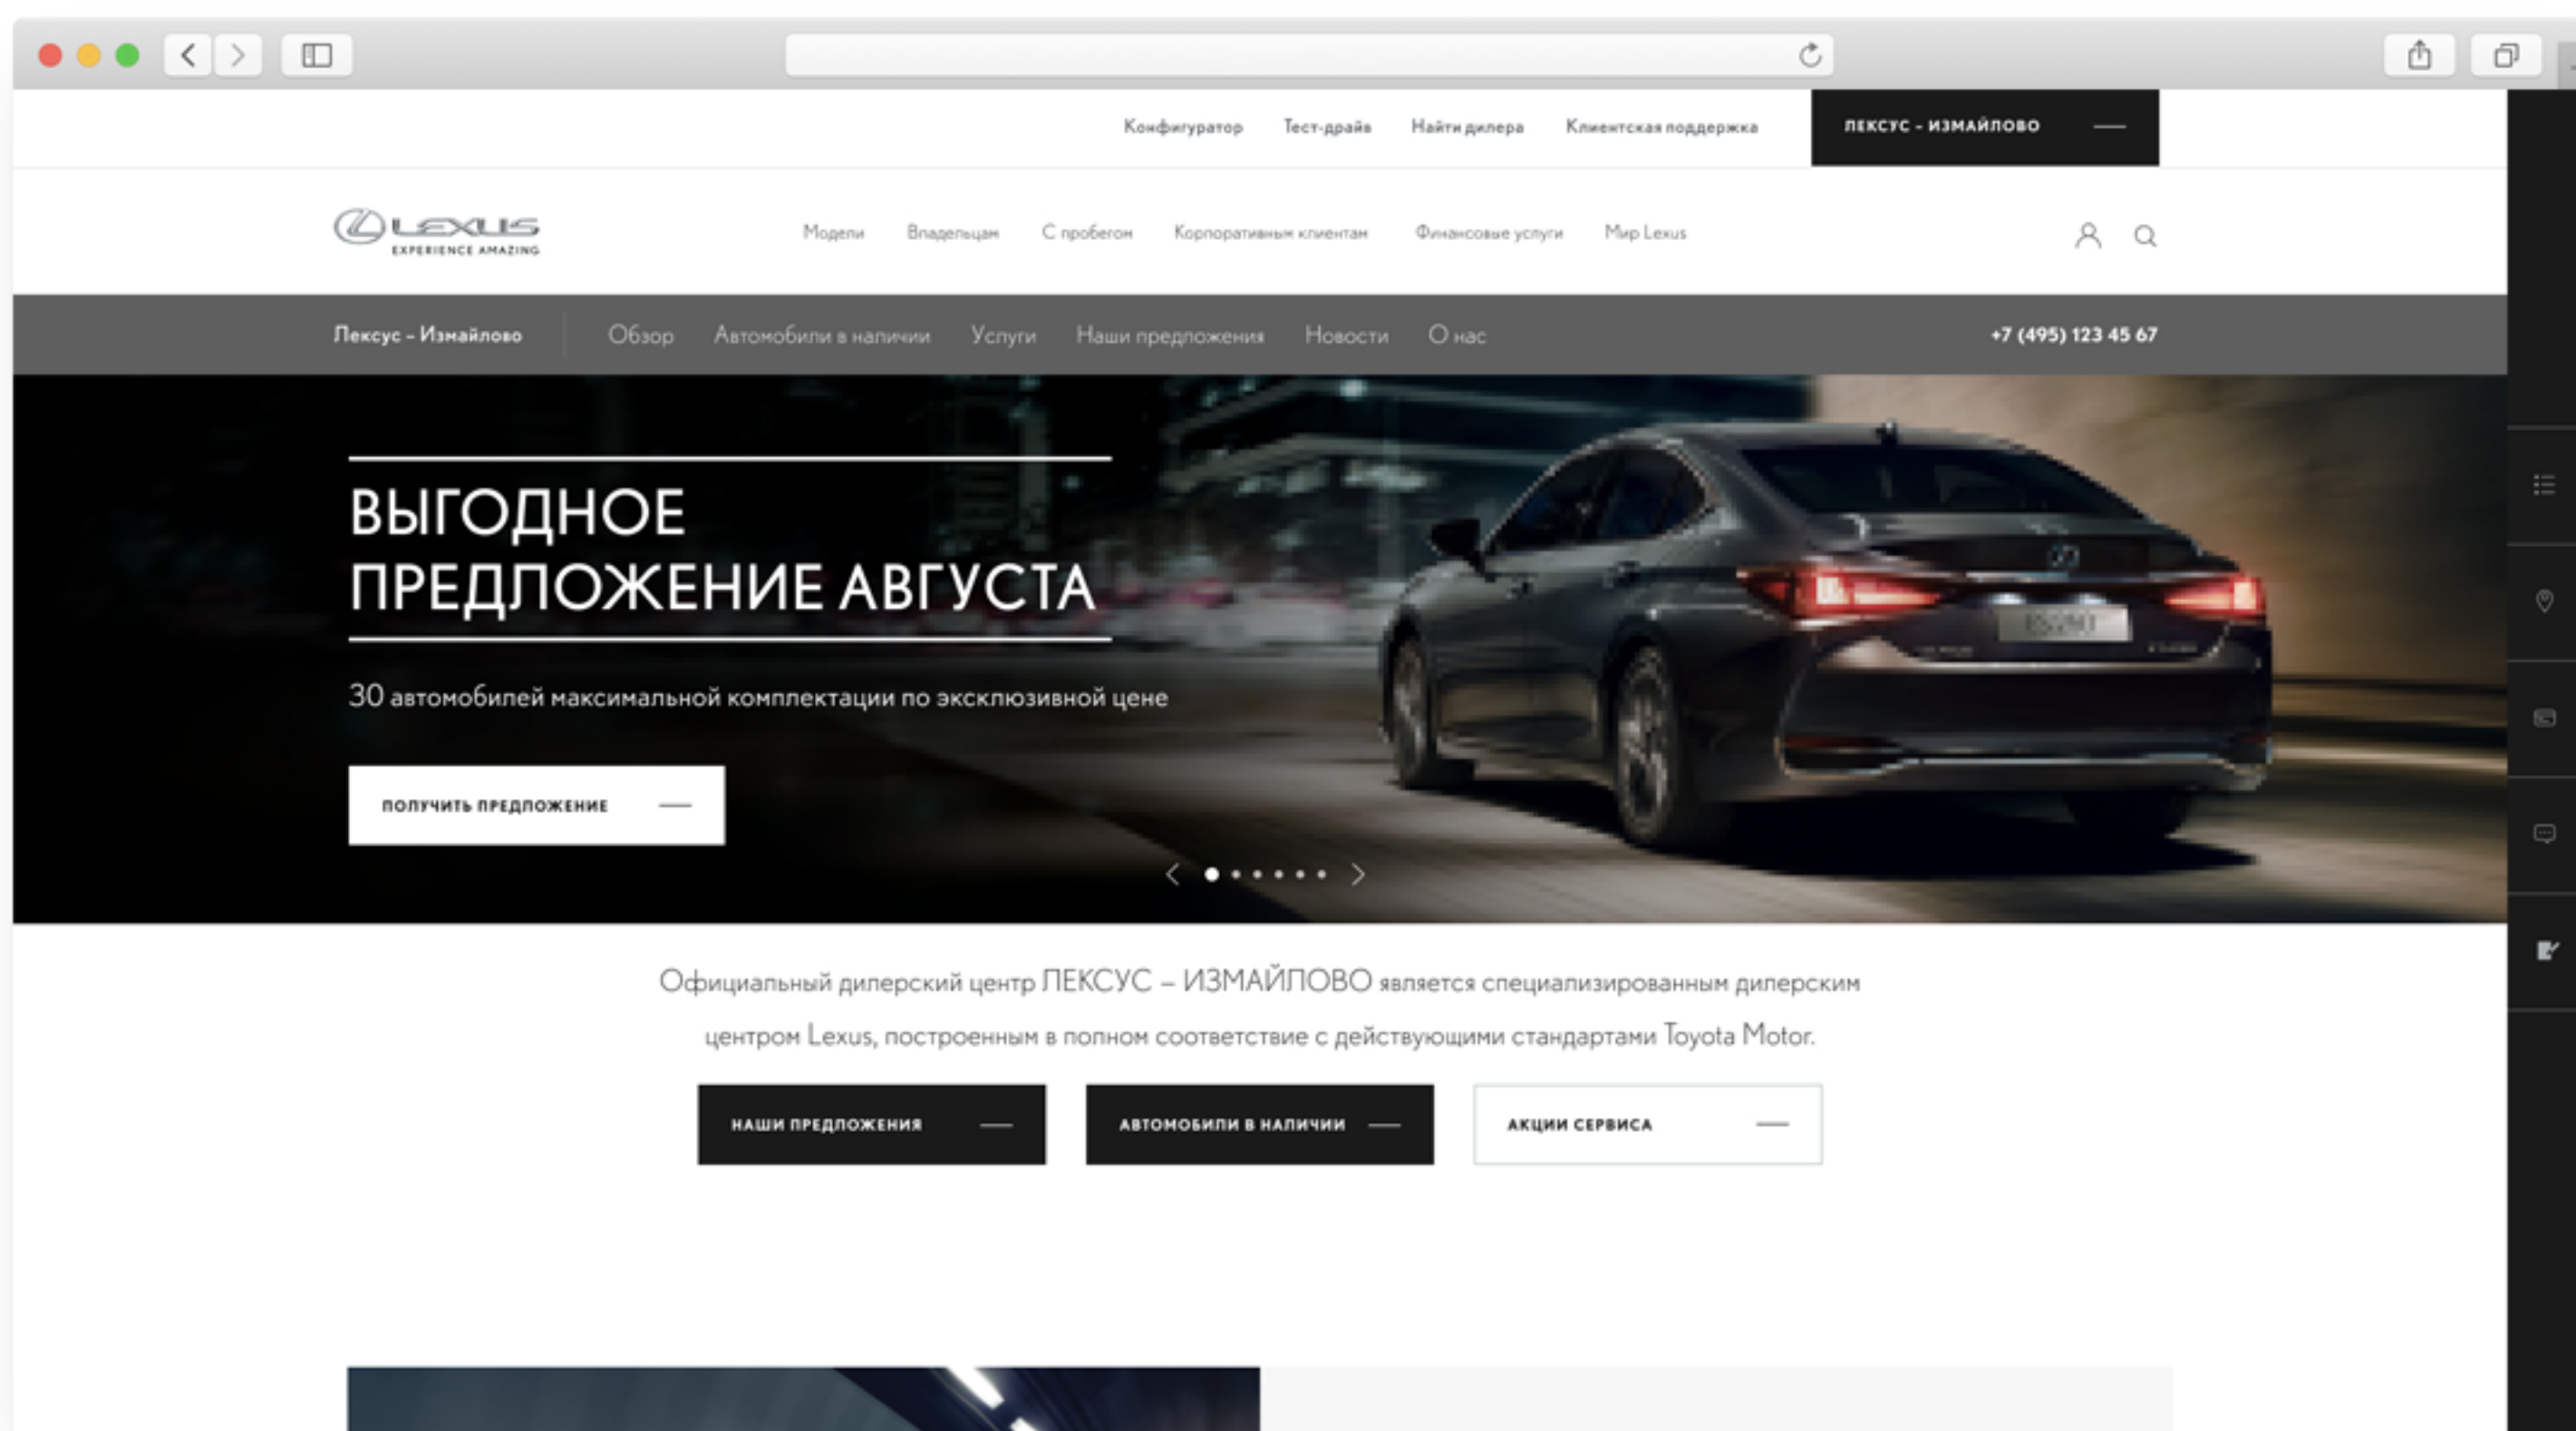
Конфигуратор Тест-драйв Найти дилера Клиентская поддержка

ЛЕКСУС - ИЗМАЙЛОВО

LEXUS
EXPERIENCE AMAZING

Модели Владельцам С пробегом Корпоративным клиентам Финансовые услуги Мир Lexus

Лексус - Измайлово Обзор Автомобили в наличии Услуги Наши предложения Новости О нас +7 (495) 123 45 67

ВЫГОДНОЕ ПРЕДЛОЖЕНИЕ АВГУСТА

30 автомобилей максимальной комплектации по эксклюзивной цене

ПОЛУЧИТЬ ПРЕДЛОЖЕНИЕ

Официальный дилерский центр ЛЕКСУС – ИЗМАЙЛОВО является специализированным дилерским центром Lexus, построенным в полном соответствие с действующими стандартами Toyota Motor.

НАШИ ПРЕДЛОЖЕНИЯ

АВТОМОБИЛИ В НАЛИЧИИ

АКЦИИ СЕРВИСА